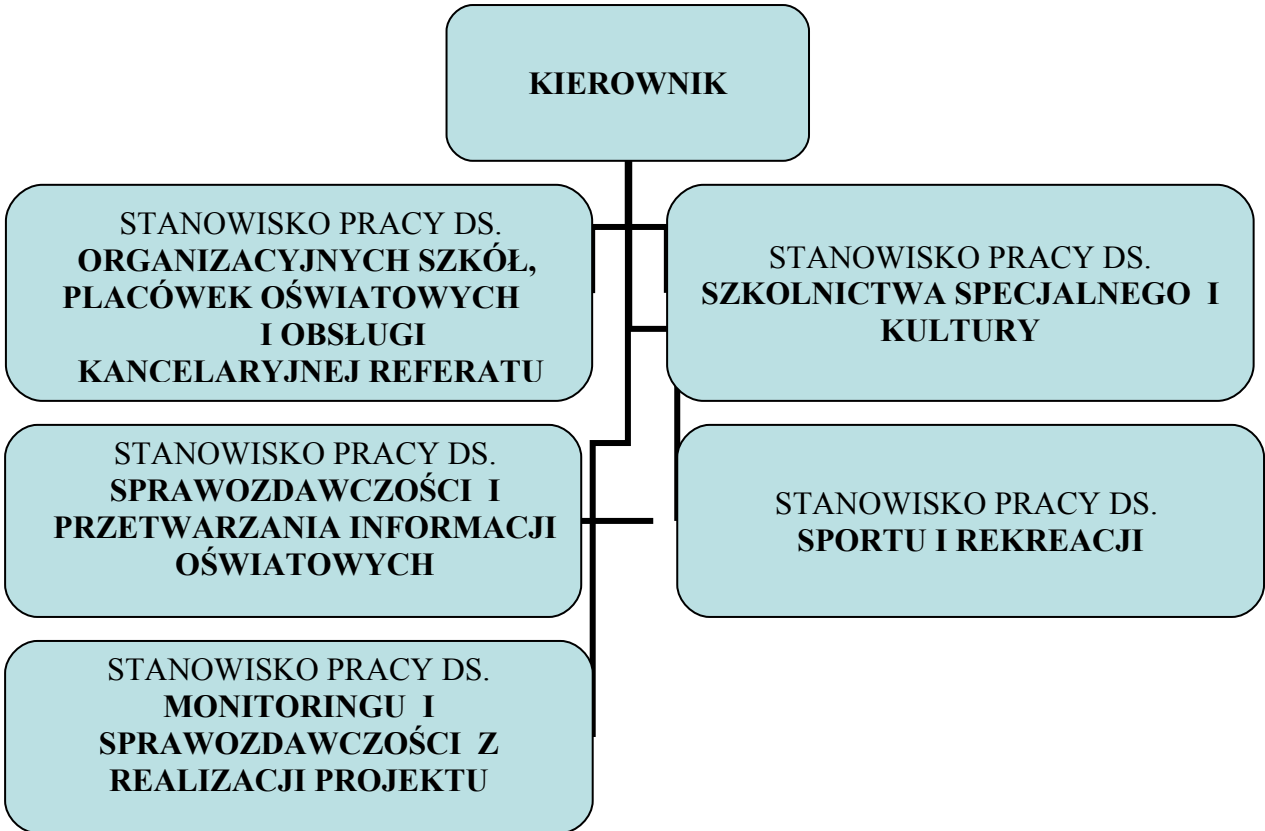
KIEROWNIK

STANOWISKO PRACY DS. ORGANIZACYJNYCH SZKÓŁ, PLACÓWEK OŚWIATOWYCH I OBSŁUGI KANCELARYJNEJ REFERATU

STANOWISKO PRACY DS. SZKOLNICTWA SPECJALNEGO I KULTURY

STANOWISKO PRACY DS. SPRAWOZDAWCZOŚCI I PRZETWARZANIA INFORMACJI OŚWIATOWYCH

STANOWISKO PRACY DS. SPORTU I REKREACJI

STANOWISKO PRACY DS. MONITORINGU I SPRAWOZDAWCZOŚCI Z REALIZACJI PROJEKTU